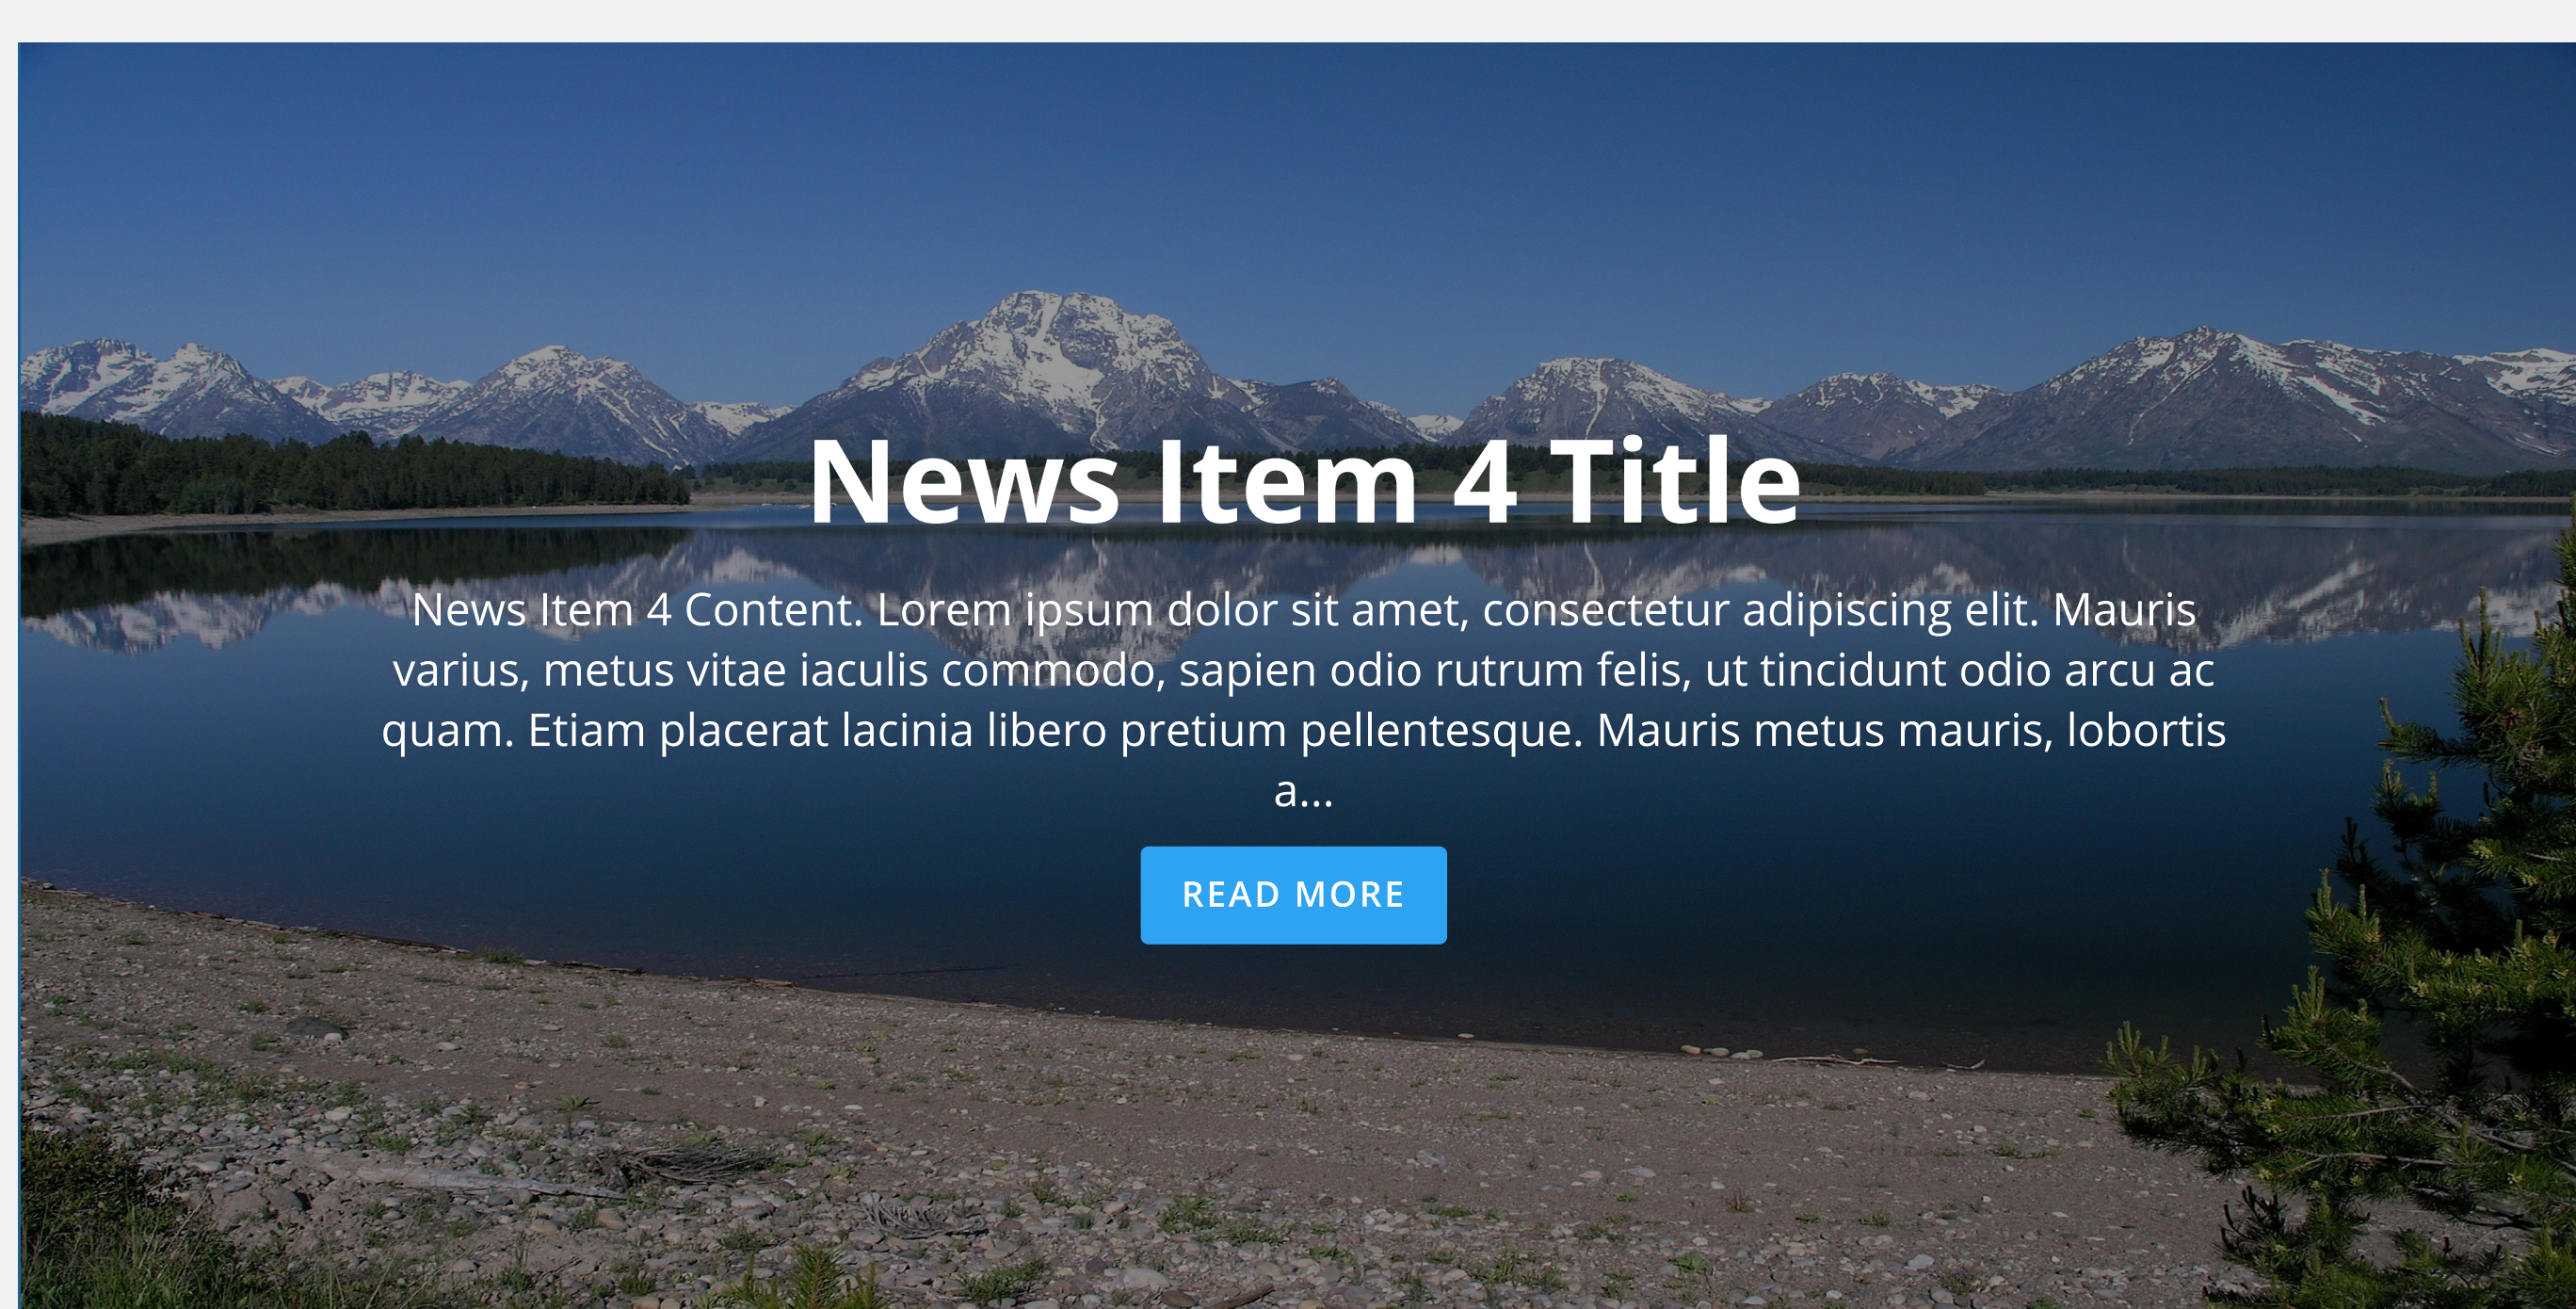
News Item 4 Title

News Item 4 Content. Lorem ipsum dolor sit amet, consectetur adipiscing elit. Mauris varius, metus vitae iaculis commodo, sapien odio rutrum felis, ut tincidunt odio arcu ac quam. Etiam placerat lacinia libero pretium pellentesque. Mauris metus mauris, lobortis a...

READ MORE